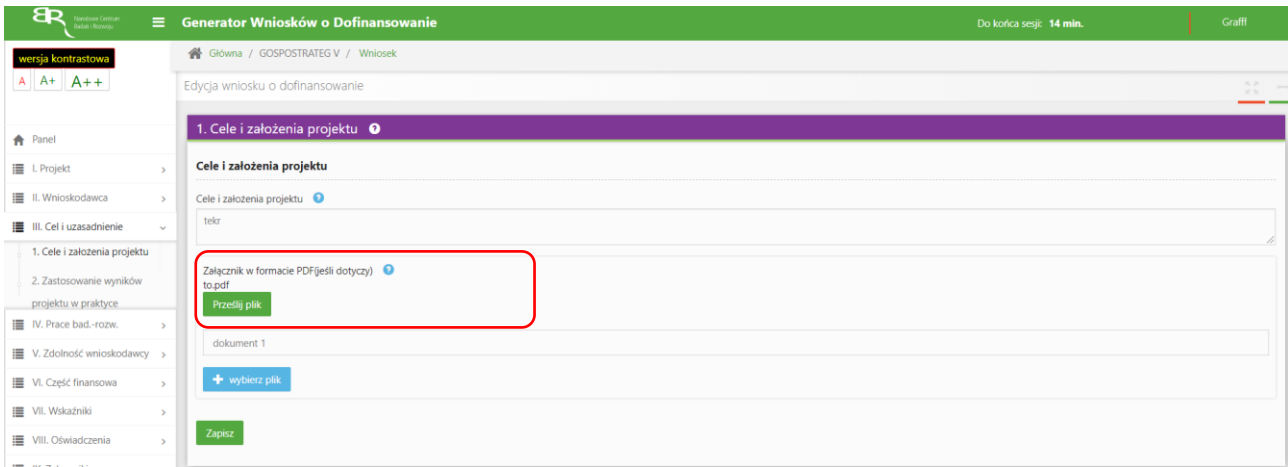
Narodowe Centrum Badań i Rozwoju

Generator Wniosków o Dofinansowanie

Do końca sesji: 14 min.

Grafff

wersja kontrastowa

A A+ A++

Główna / GOSPOSTRATEG V / Wniosek

Edycja wniosku o dofinansowanie

Panel

I. Projekt

II. Wnioskodawca

III. Cel i uzasadnienie

1. Cele i założenia projektu

2. Zastosowanie wyników projektu w praktyce

IV. Prace bad.-rozw.

V. Zdolność wnioskodawcy

VI. Część finansowa

VII. Wskaźniki

VIII. Oświadczenia

1. Cele i założenia projektu

Cele i założenia projektu

Cele i założenia projektu

tekr

Załącznik w formacie PDF(jeśli dotyczy)

to.pdf

Prześlij plik

dokument 1

wybierz plik

Zapisz